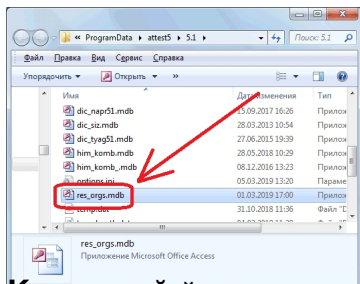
« ProgramData › attest5 › 5.1 ›

Поиск: 5.1

Файл Правка Вид Сервис Справка

Упорядочить ▾ Открыть ▾ »

Имя | Дата изменения | Тип

dic_napr51.mdb | 15.09.2017 16:26 | Прилож

dic_siz.mdb | 28.03.2013 10:54 | Прилож

dic_tyag51.mdb | 27.06.2015 19:39 | Прилож

him_komb.mdb | 25.08.2016 19:35 | Прилож

him_komb_.mdb | 08.12.2016 13:23 | Прилож

options.ini | 05.03.2019 13:20 | Параме

res_orgs.mdb | 01.03.2019 17:00 | Прилож

temp.dat | 10.11.2016 23:36 | Файл "D

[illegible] | 11.03.2019 10:10 | Прилож

res_orgs.mdb
Приложение Microsoft Office Access